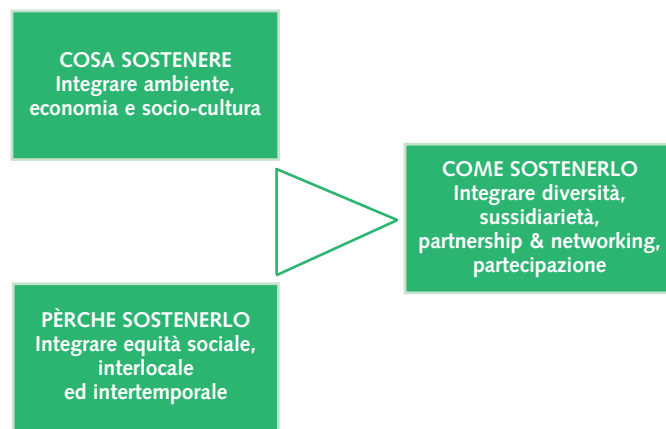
COSA SOSTENERE
Integrare ambiente, economia e socio-cultura

COME SOSTENERLO
Integrare diversità, sussidiarietà, partnership & networking, partecipazione

PÈRCHE SOSTENERLO
Integrare equità sociale, interlocale ed intertemporale